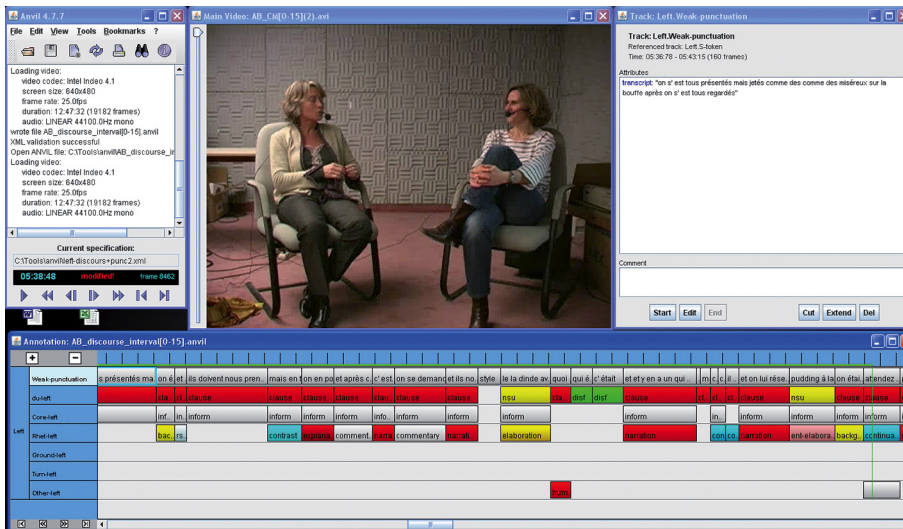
Anvil 4.7.7

File Edit View Tools Bookmarks ?

Loading video:
video codec: Intel Indeo 4.1
screen size: 640x480
frame rate: 25.0fps
duration: 12:47:32 (19182 frames)
audio: LINEAR 44100.0Hz mono
wrote file AB_discourse_interval[0-15].anvil
XML validation successful
Open ANVIL file: C:\Tools\anvil\AB_discourse_ir
Loading video:
video codec: Intel Indeo 4.1
screen size: 640x480
frame rate: 25.0fps
duration: 12:47:32 (19182 frames)
audio: LINEAR 44100.0Hz mono

Current specification:
C:\Tools\anvil\left-discours+punc2.xml

05:38:48 modified! frame 8462

Main Video: AB_CM[0-15](2).avi

Track: Left.Weak-punctuation

Track: Left.Weak-punctuation
Referenced track: Left.S-token
Time: 05:36:78 - 05:43:15 (160 frames)

Attributes
transcript: "on s' est tous présentés mais jetés comme des comme des miséreux sur la bouffe après on s' est tous regardés"

Comment

Start Edit End Cut Extend Del

Annotation: AB_discourse_interval[0-15].anvil

| Weak-punctuation | s présentés ma | on é | et | ils doivent nous pren.. | mais en | on en po | et après c | c' est | on se demand | et ils no | style | le la dinde av | quoi | quoi é | c' était | et et y en a un qui... | m | c | il | et on lui rése | pudding à la | on étai | attendez |
|---|---|---|---|---|---|---|---|---|---|---|---|---|---|---|---|---|---|---|---|---|---|---|---|
| du-left | | cla | cl | clause | clause | clause | clause | clau | clause | clause | | nsu | cla | disf | disf | clause | cl | cl | clause | nsu | clause | clause | |
| Core-left | | inf | in | inform | inform | inform | inform | info | inform | inform | | inform | | | | inform | in | | inform | inform | inform | inform | |
| Rhet-left | | bac | rs | | contrast | explana | comment | narra | commentary | narrati | | elaboration | | | | narration | con | co | narration | ent-elabora | backg | continua | |
| Ground-left | | | | | | | | | | | | | | | | | | | | | | | |
| Turn-left | | | | | | | | | | | | | | | | | | | | | | | |
| Other-left | | | | | | | | | | | | | turn | | | | | | | | | | |

Left